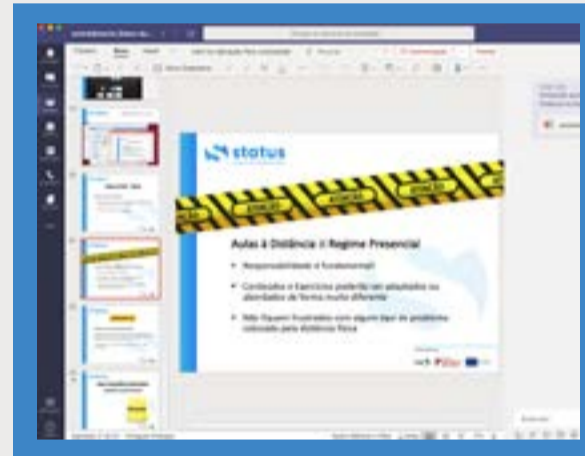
status

ATENÇÃO ATENÇÃO ATENÇÃO ATENÇÃO

Aulas à Distância ≠ Regime Presencial

• Responsabilidade é fundamental!

• Conteúdos e Exercícios poderão ser adaptados ou abordados de forma muito diferente

• Não fiquem frustrados com algum tipo de problema colocado pela distância física